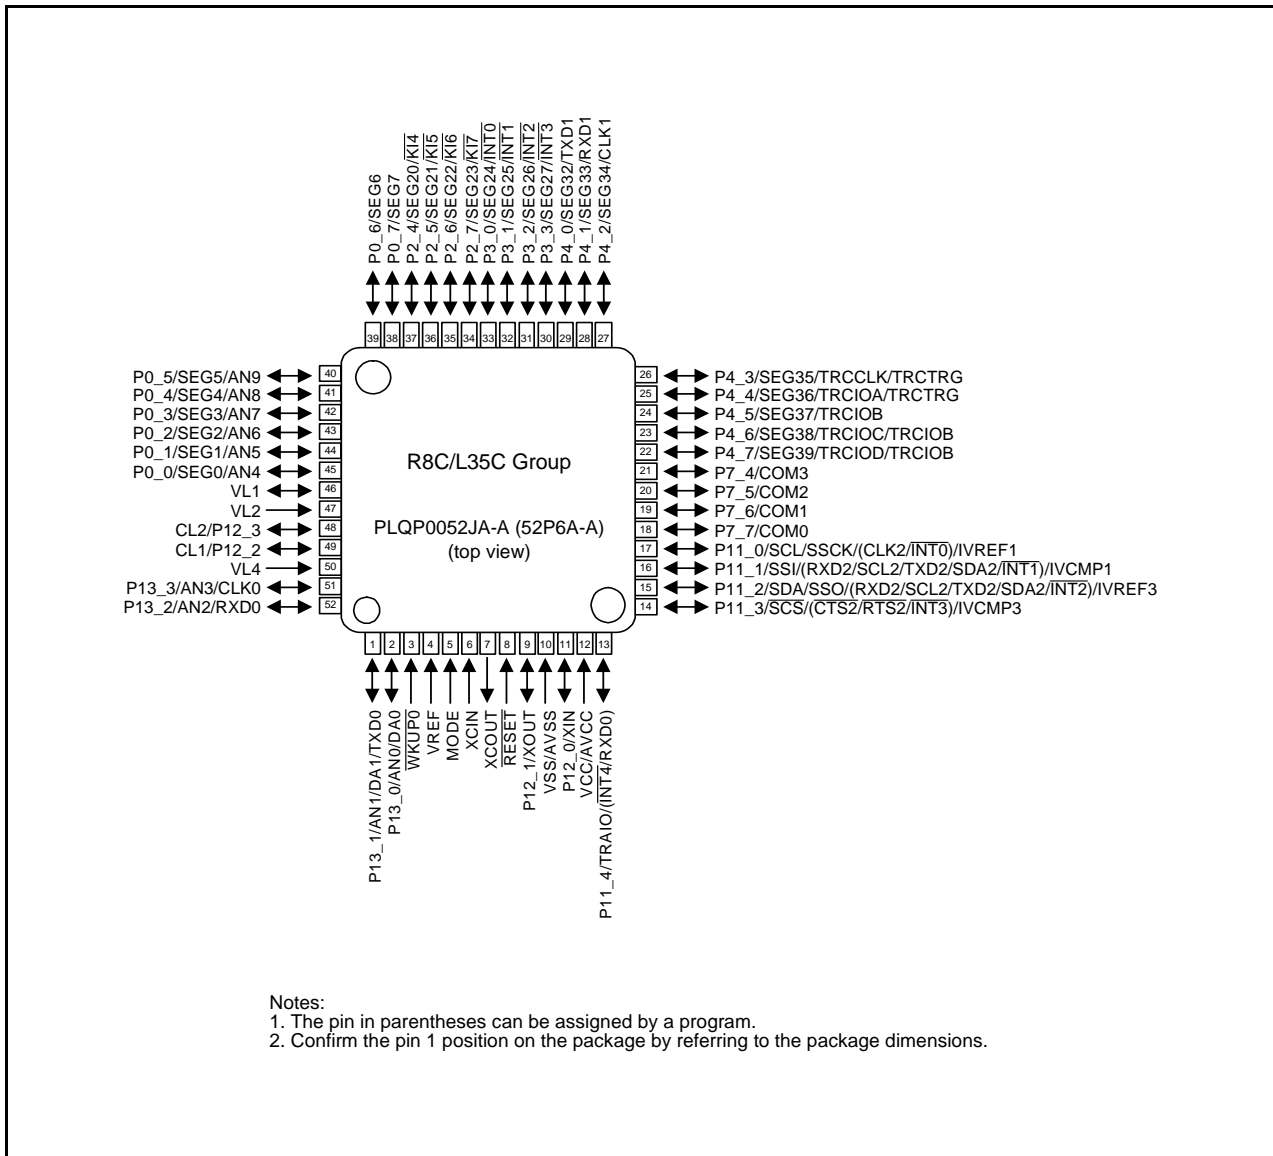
P0_6/SEG6
P0_7/SEG7
P2_4/SEG20/$\overline{KI4}$
P2_5/SEG21/$\overline{KI5}$
P2_6/SEG22/$\overline{KI6}$
P2_7/SEG23/$\overline{KI7}$
P3_0/SEG24/$\overline{INT0}$
P3_1/SEG25/$\overline{INT1}$
P3_2/SEG26/$\overline{INT2}$
P3_3/SEG27/$\overline{INT3}$
P4_0/SEG32/TXD1
P4_1/SEG33/RXD1
P4_2/SEG34/CLK1

39 38 37 36 35 34 33 32 31 30 29 28 27

P0_5/SEG5/AN9 40
P0_4/SEG4/AN8 41
P0_3/SEG3/AN7 42
P0_2/SEG2/AN6 43
P0_1/SEG1/AN5 44
P0_0/SEG0/AN4 45
VL1 46
VL2 47
CL2/P12_3 48
CL1/P12_2 49
VL4 50
P13_3/AN3/CLK0 51
P13_2/AN2/RXD0 52

R8C/L35C Group

PLQP0052JA-A (52P6A-A)
(top view)

26 P4_3/SEG35/TRCCLK/TRCTRG
25 P4_4/SEG36/TRCIOA/TRCTRG
24 P4_5/SEG37/TRCIOB
23 P4_6/SEG38/TRCIOC/TRCIOB
22 P4_7/SEG39/TRCIOD/TRCIOB
21 P7_4/COM3
20 P7_5/COM2
19 P7_6/COM1
18 P7_7/COM0
17 P11_0/SCL/SSCK/(CLK2/$\overline{INT0}$)/IVREF1
16 P11_1/SSI/(RXD2/SCL2/TXD2/SDA2/$\overline{INT1}$)/IVCMP1
15 P11_2/SDA/SSO/(RXD2/SCL2/TXD2/SDA2/$\overline{INT2}$)/IVREF3
14 P11_3/$\overline{SCS}$/($\overline{CTS2}$/$\overline{RTS2}$/$\overline{INT3}$)/IVCMP3

1 2 3 4 5 6 7 8 9 10 11 12 13

P13_1/AN1/DA1/TXD0
P13_0/AN0/DA0
$\overline{WKUP0}$
VREF
MODE
XCIN
XCOUT
$\overline{RESET}$
P12_1/XOUT
VSS/AVSS
P12_0/XIN
VCC/AVCC
P11_4/TRAIO/($\overline{INT4}$/RXD0)

Notes:
1. The pin in parentheses can be assigned by a program.
2. Confirm the pin 1 position on the package by referring to the package dimensions.